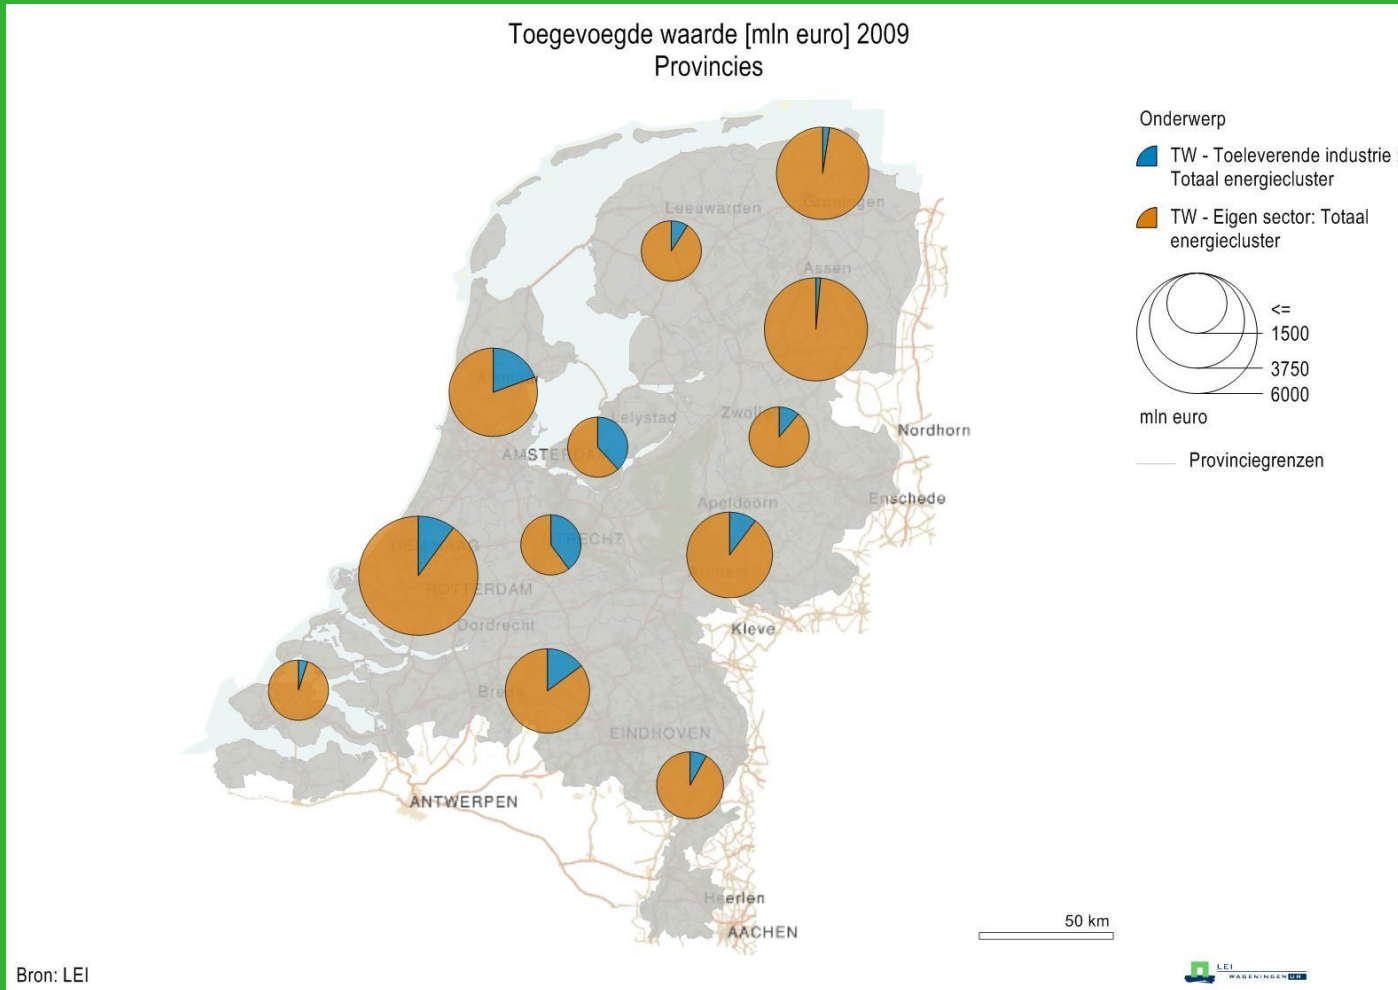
Toegevoegde waarde [mln euro] 2009
Provincies

Onderwerp

TW - Toeleverende industrie Totaal energiecluster

TW - Eigen sector: Totaal energiecluster

<= 1500
3750
6000
mln euro

Provinciegrenzen

Leeuwarden
Groningen
Assen
Lelystad
Zwolle
Nordhorn
AMSTERDAM
Apeldoorn
Enschede
UTRECHT
DEN HAAG
ROTTERDAM
Arnhem
Dordrecht
Kleve
Breda
EINDHOVEN
ANTWERPEN
Heerlen
AACHEN

50 km

Bron: LEI

LEI WAGENINGEN UR